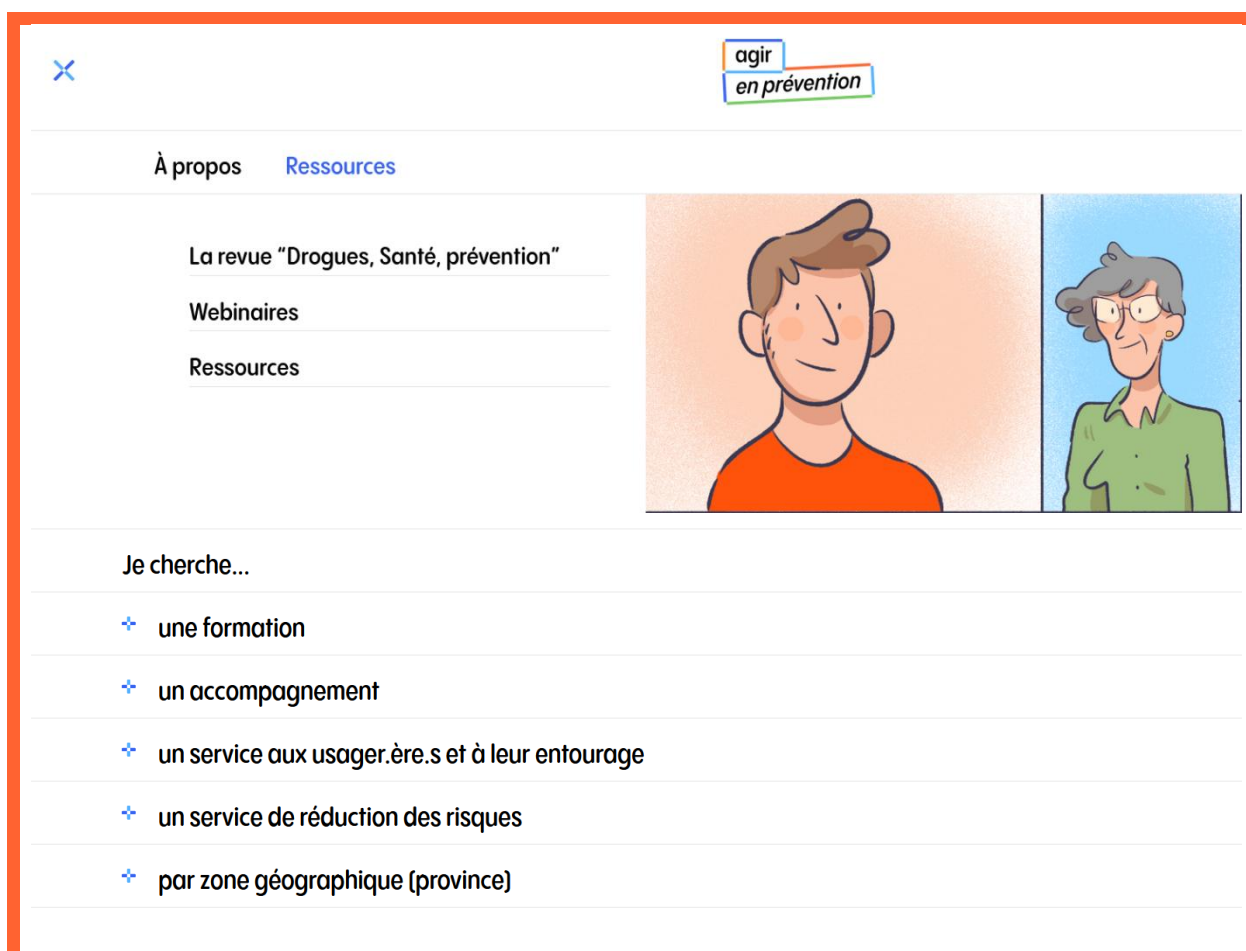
agir
en prévention

À propos
Ressources

La revue "Drogues, Santé, prévention"
Webinaires
Ressources

Je cherche...

une formation

un accompagnement

un service aux usager.ère.s et à leur entourage

un service de réduction des risques

par zone géographique (province)